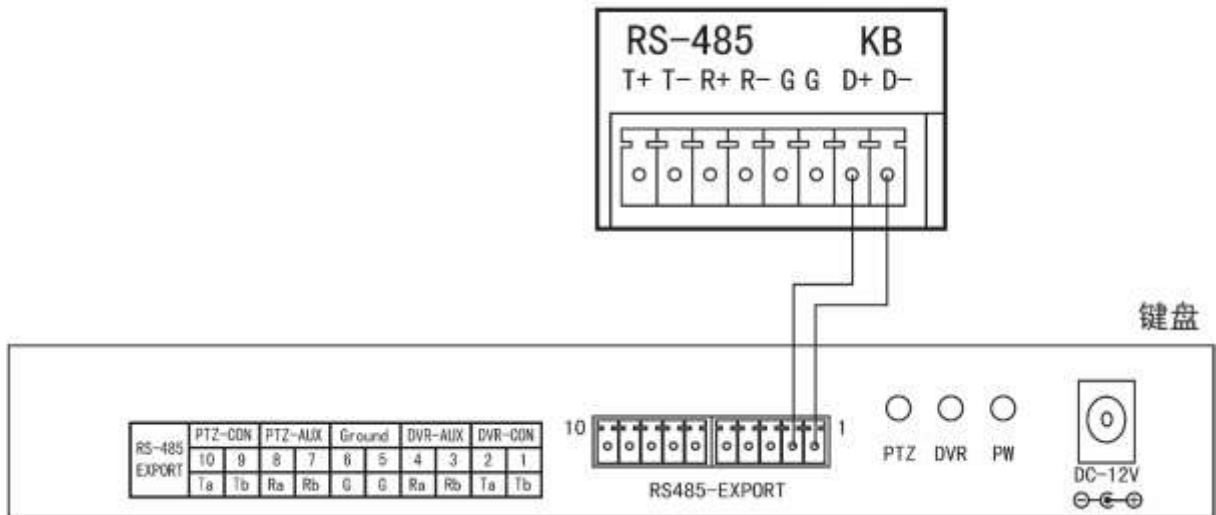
RS-485 KB
T+ T- R+ R- G G D+ D-

键盘

| RS-485 EXPORT | PTZ-CON | | PTZ-AUX | | Ground | | DVR-AUX | | DVR-CON | |
|---|---|---|---|---|---|---|---|---|---|---|
| | 10 | 9 | 8 | 7 | 6 | 5 | 4 | 3 | 2 | 1 |
| | Ta | Tb | Ra | Rb | G | G | Ra | Rb | Ta | Tb |

10 1
RS485-EXPORT

PTZ DVR PW

DC-12V